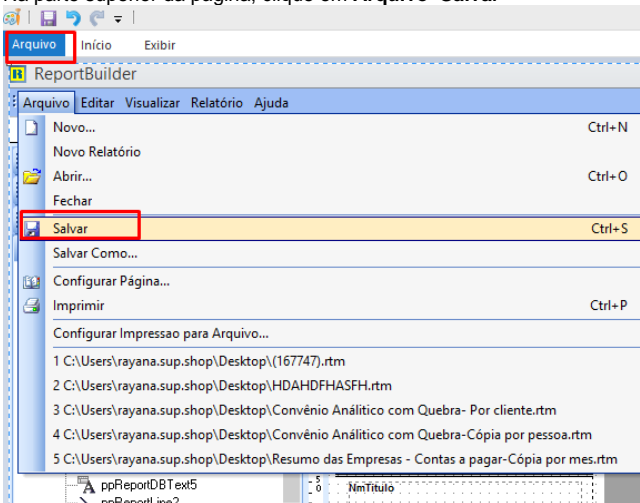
Arquivo Início Exibir

ReportBuilder

Arquivo Editar Visualizar Relatório Ajuda

Novo... Ctrl+N
Novo Relatório
Abrir... Ctrl+O
Fechar
Salvar Ctrl+S
Salvar Como...
Configurar Página...
Imprimir Ctrl+P
Configurar Impressao para Arquivo...
1 C:\Users\rayana.sup.shop\Desktop\(167747).rtm
2 C:\Users\rayana.sup.shop\Desktop\HDAHDFHASFH.rtm
3 C:\Users\rayana.sup.shop\Desktop\Convênio Analítico com Quebra- Por cliente.rtm
4 C:\Users\rayana.sup.shop\Desktop\Convênio Analítico com Quebra-Cópia por pessoa.rtm
5 C:\Users\rayana.sup.shop\Desktop\Resumo das Empresas - Contas a pagar-Cópia por mes.rtm

ppReportDBText5
NmTitulo